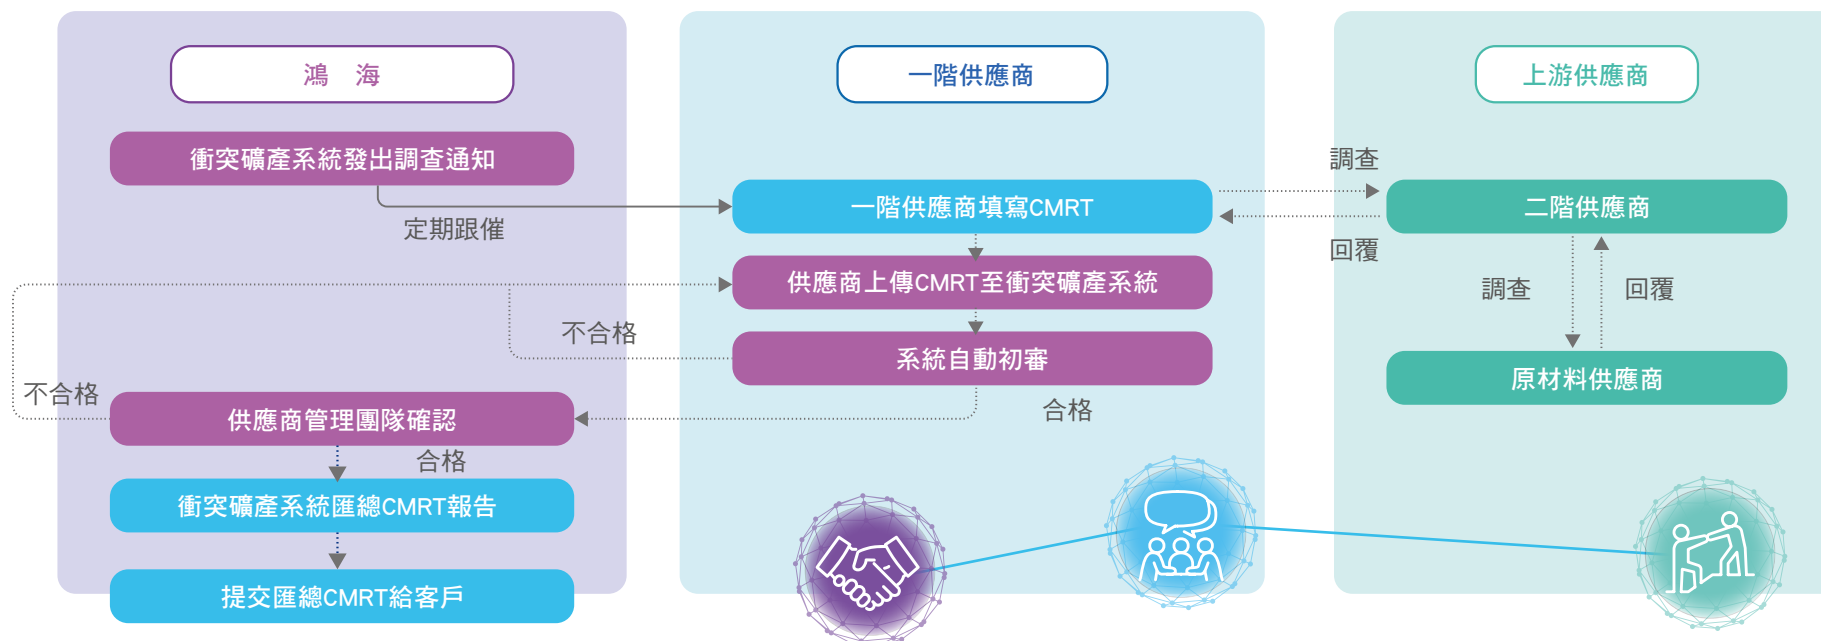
鴻　海

衝突礦產系統發出調查通知

定期跟催

一階供應商

一階供應商填寫CMRT

供應商上傳CMRT至衝突礦產系統

不合格

系統自動初審

不合格

供應商管理團隊確認

合格

合格

衝突礦產系統匯總CMRT報告

提交匯總CMRT給客戶

上游供應商

調查

回覆

二階供應商

調查

回覆

原材料供應商